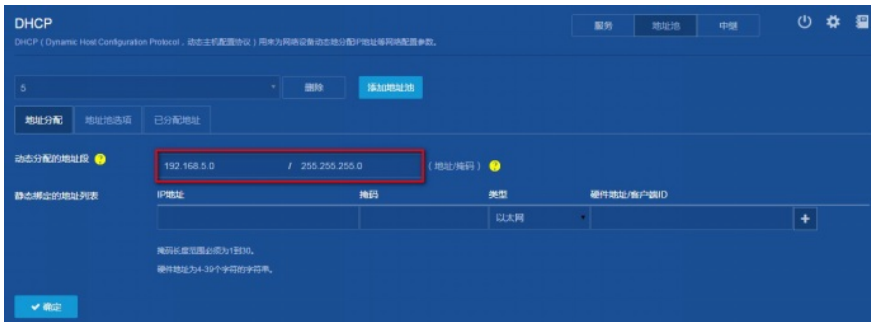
DHCP

DHCP（Dynamic Host Configuration Protocol，动态主机配置协议）用来为网络设备动态地分配IP地址等网络配置参数。

服务 地址池 中继

5

删除 添加地址池

地址分配 地址池选项 已分配地址

动态分配的地址段 192.168.5.0 / 255.255.255.0 （地址/掩码）

静态绑定的地址列表 IP地址 掩码 类型 硬件地址/客户端ID

以太网

+

掩码长度范围必须为1到30。

硬件地址为4-39个字符的字符串。

✔ 确定